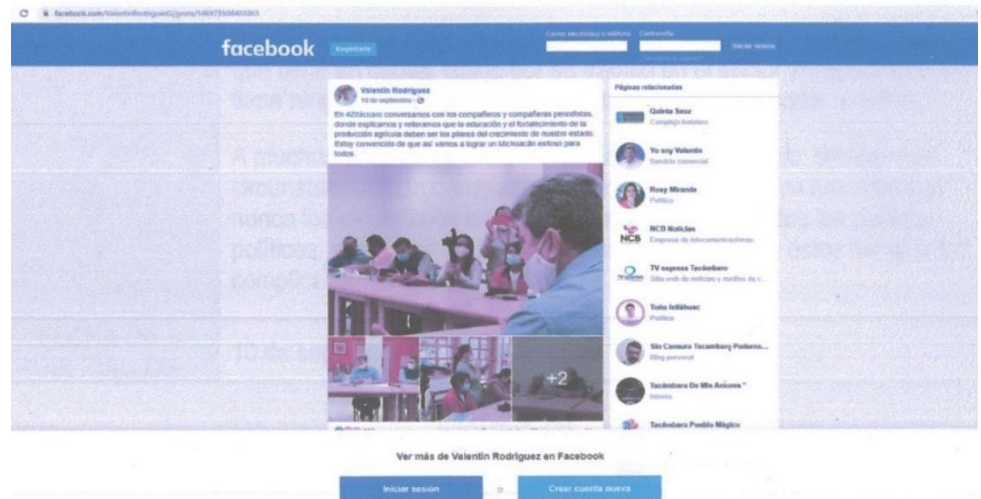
facebook.com/ValentinRodriguezG/posts/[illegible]

facebook Registrarte

Correo electrónico o teléfono Contraseña

Iniciar sesión

Valentín Rodríguez
19 de septiembre ·

En #Zitácuaro conversamos con los compañeros y compañeras periodistas, donde explicamos y reiteramos que la educación y el fortalecimiento de la producción agrícola deben ser los pilares del crecimiento de nuestro estado. Estoy convencido de que así vamos a lograr un Michoacán exitoso para todos.

+2

Páginas relacionadas

Quinta Sauz
Complejo turístico

Yo soy Valentín
Servicio comercial

Rosy Miranda
Político

NCB Noticias
Empresa de telecomunicaciones

TV express Tacámbaro
Sitio web de noticias y medios de c...

Toño Ixtláhuac
Político

Sin Censura Tacámbaro Podemo...
Blog personal

Tacámbaro De Mis Amores
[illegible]

Tacámbaro Pueblo Mágico

Ver más de Valentín Rodríguez en Facebook

Iniciar sesión o Crear cuenta nueva